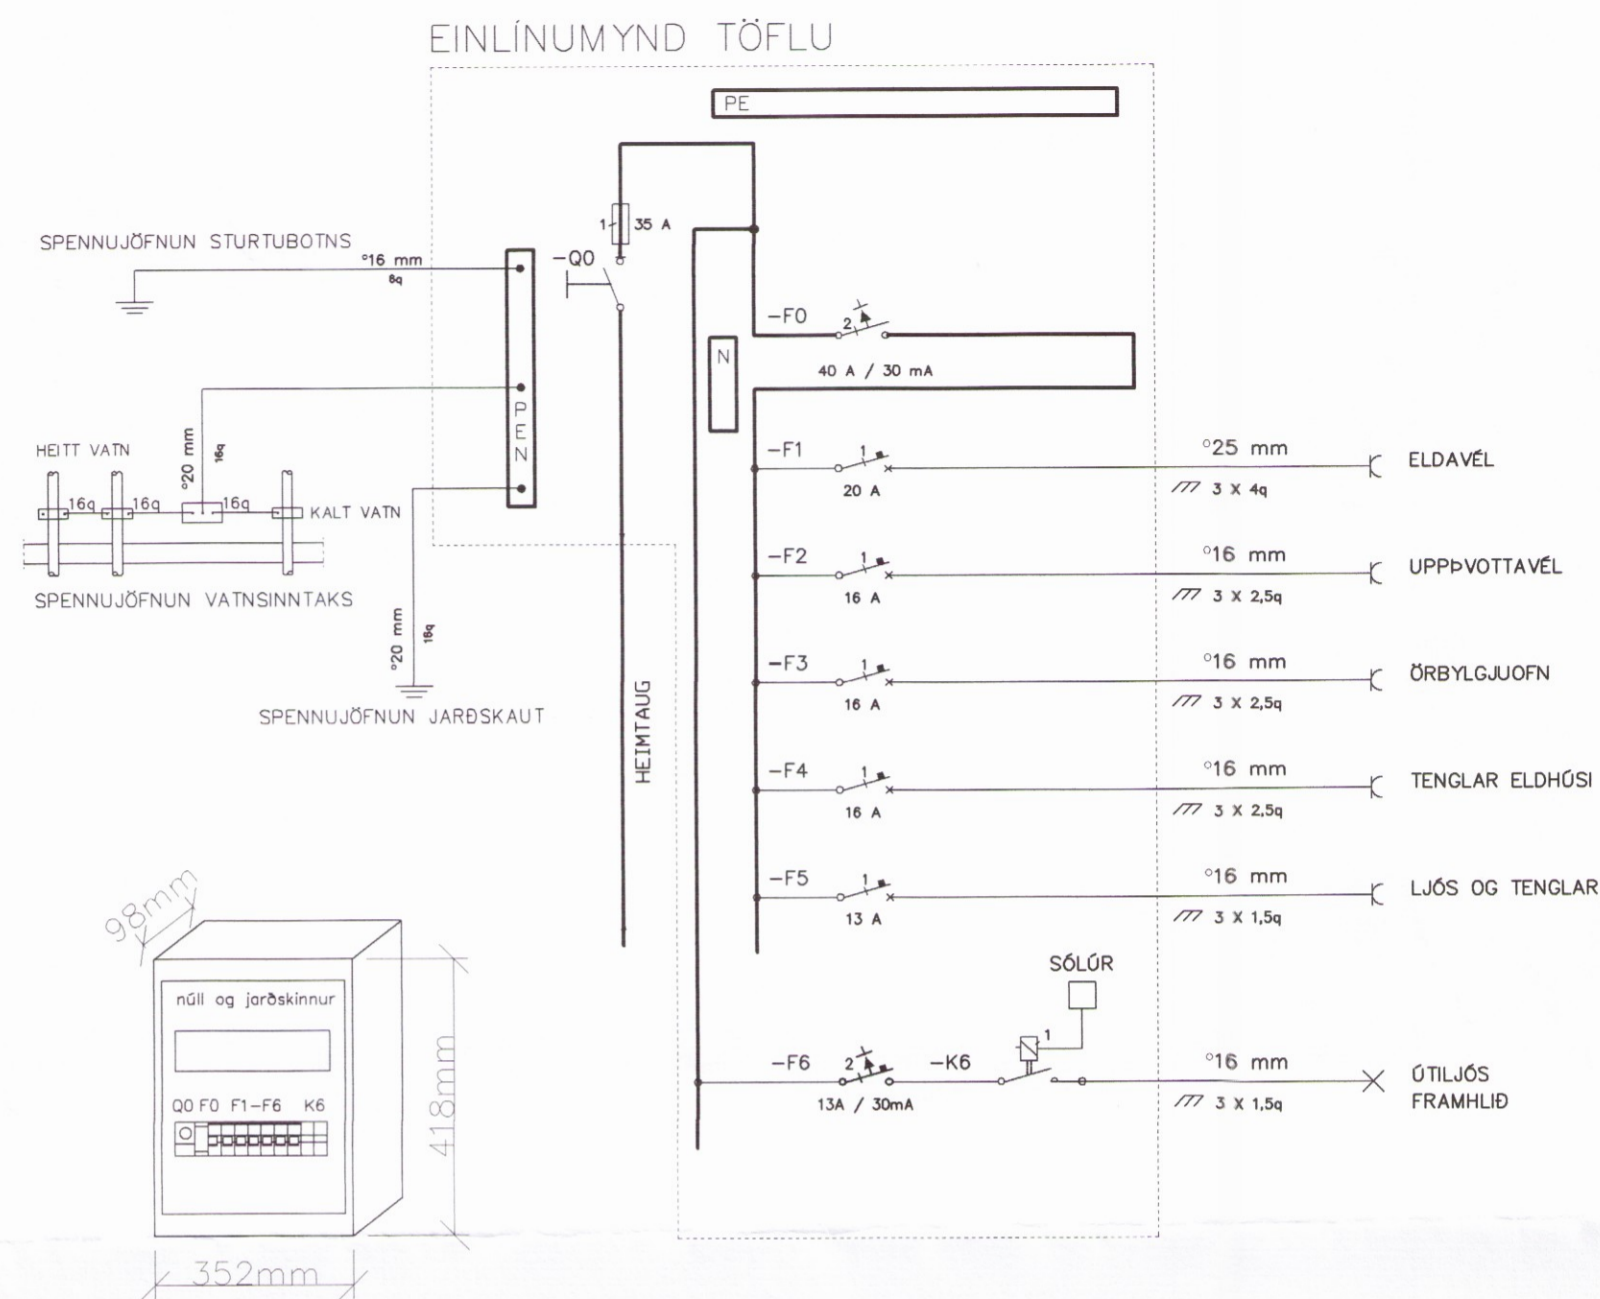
EINLÍNUMYND TÖFLU

PE

SPENNUJÖFNUN STURTUBOTNS

°16 mm
6q

-Q0

1
35 A

-F0
2
40 A / 30 mA

N

P
E
N

HEITT VATN

°20 mm
16q

16q
16q
16q
KALT VATN

SPENNUJÖFNUN VATNSINNTAKS

°20 mm
16q

SPENNUJÖFNUN JARÐSKAUT

HEIMTAUG

-F1
1
20 A
°25 mm
3 X 4q
ELDAVÉL

-F2
1
16 A
°16 mm
3 X 2,5q
UPPÞVOTTAVÉL

-F3
1
16 A
°16 mm
3 X 2,5q
ÖRBYLGJUOFN

-F4
1
16 A
°16 mm
3 X 2,5q
TENGLAR ELDHÚSI

-F5
1
13 A
°16 mm
3 X 1,5q
LJÓS OG TENGLAR

SÓLÚR

-F6
2
13A / 30mA
-K6
1
°16 mm
3 X 1,5q
ÚTILJÓS
FRAMHLIÐ

98mm

núll og jarðskinnur

Q0 F0 F1-F6 K6

418mm

352mm